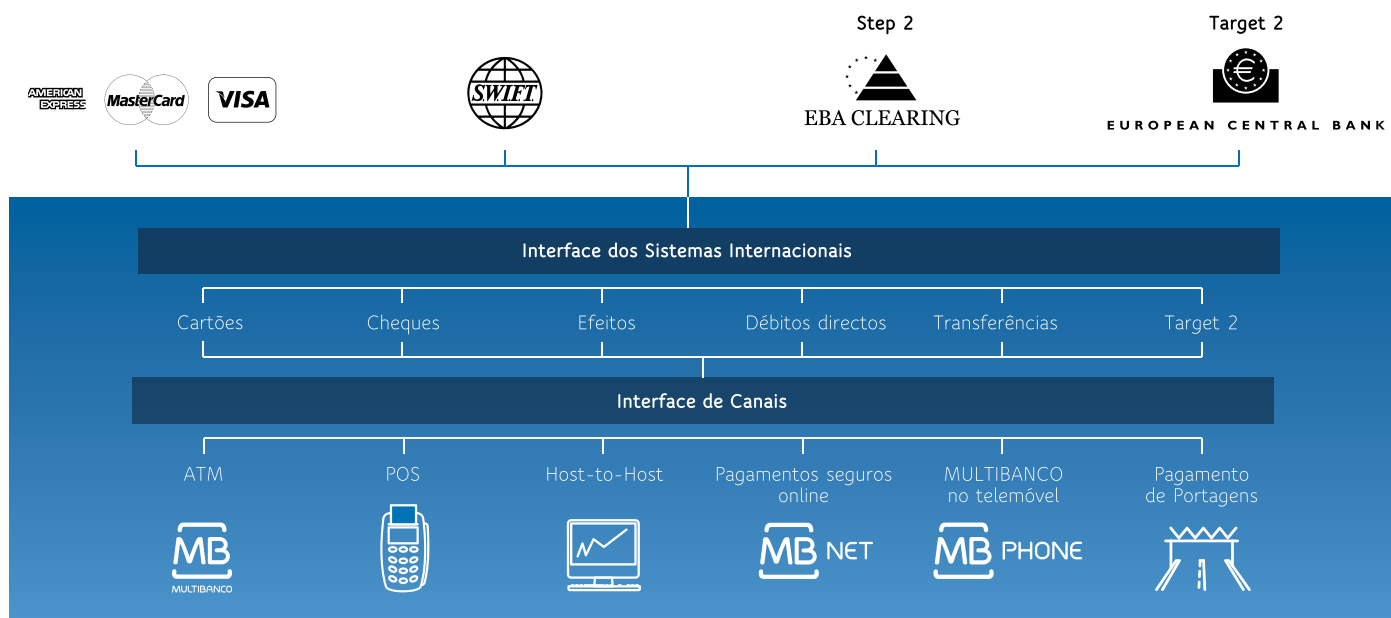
AMERICAN EXPRESS MasterCard VISA

SWIFT

Step 2

EBA CLEARING

Target 2

EUROPEAN CENTRAL BANK

Interface dos Sistemas Internacionais

Cartões Cheques Efeitos Débitos directos Transferências Target 2

Interface de Canais

ATM POS Host-to-Host Pagamentos seguros online MULTIBANCO no telemóvel Pagamento de Portagens

MB MULTIBANCO

MB NET

MB PHONE